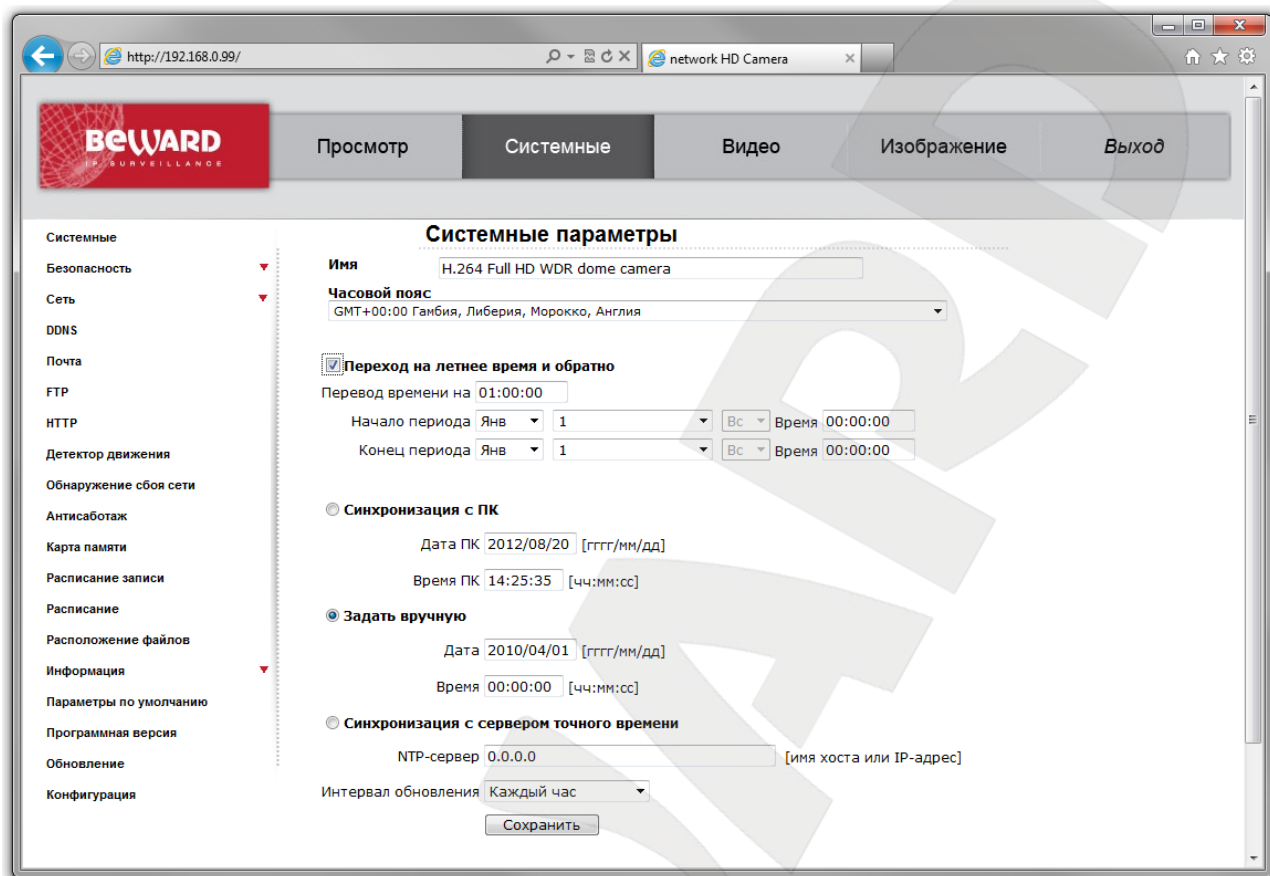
http://192.168.0.99/

network HD Camera

BEWARD
IP SURVEILLANCE

Просмотр
Системные
Видео
Изображение
Выход

Системные
Безопасность
Сеть
DDNS
Почта
FTP
HTTP
Детектор движения
Обнаружение сбоя сети
Антисаботаж
Карта памяти
Расписание записи
Расписание
Расположение файлов
Информация
Параметры по умолчанию
Программная версия
Обновление
Конфигурация

Системные параметры

Имя H.264 Full HD WDR dome camera

Часовой пояс
GMT+00:00 Гамбия, Либерия, Морокко, Англия

Переход на летнее время и обратно
Перевод времени на 01:00:00
Начало периода Янв 1 Вс Время 00:00:00
Конец периода Янв 1 Вс Время 00:00:00

Синхронизация с ПК
Дата ПК 2012/08/20 [гггг/мм/дд]
Время ПК 14:25:35 [чч:мм:сс]

Задать вручную
Дата 2010/04/01 [гггг/мм/дд]
Время 00:00:00 [чч:мм:сс]

Синхронизация с сервером точного времени
NTP-сервер 0.0.0.0 [имя хоста или IP-адрес]
Интервал обновления Каждый час

Сохранить